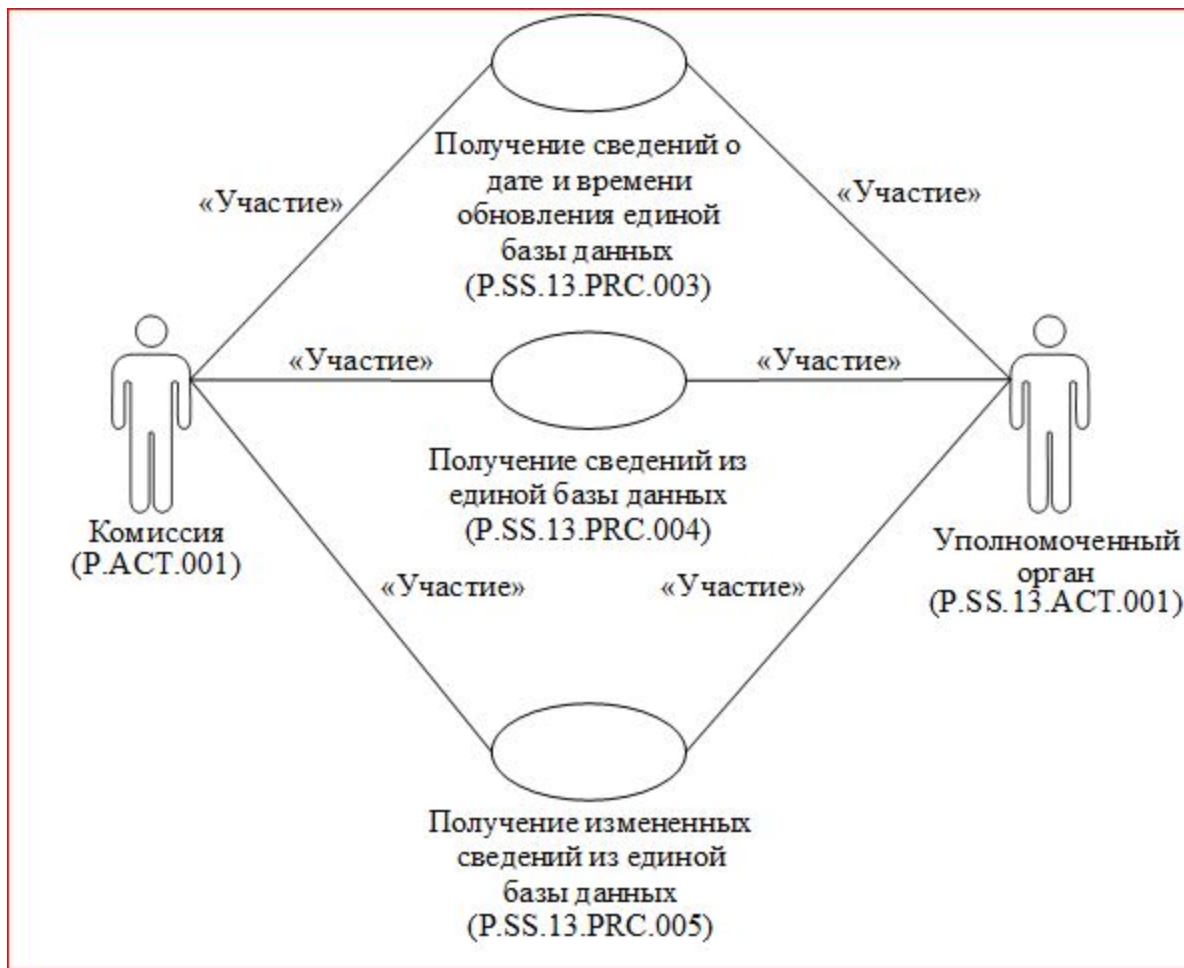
Получение сведений о дате и времени обновления единой базы данных (P.SS.13.PRC.003)

«Участие»

«Участие»

«Участие»

«Участие»

Получение сведений из единой базы данных (P.SS.13.PRC.004)

Комиссия (P.ACT.001)

Уполномоченный орган (P.SS.13.ACT.001)

«Участие»

«Участие»

Получение измененных сведений из единой базы данных (P.SS.13.PRC.005)